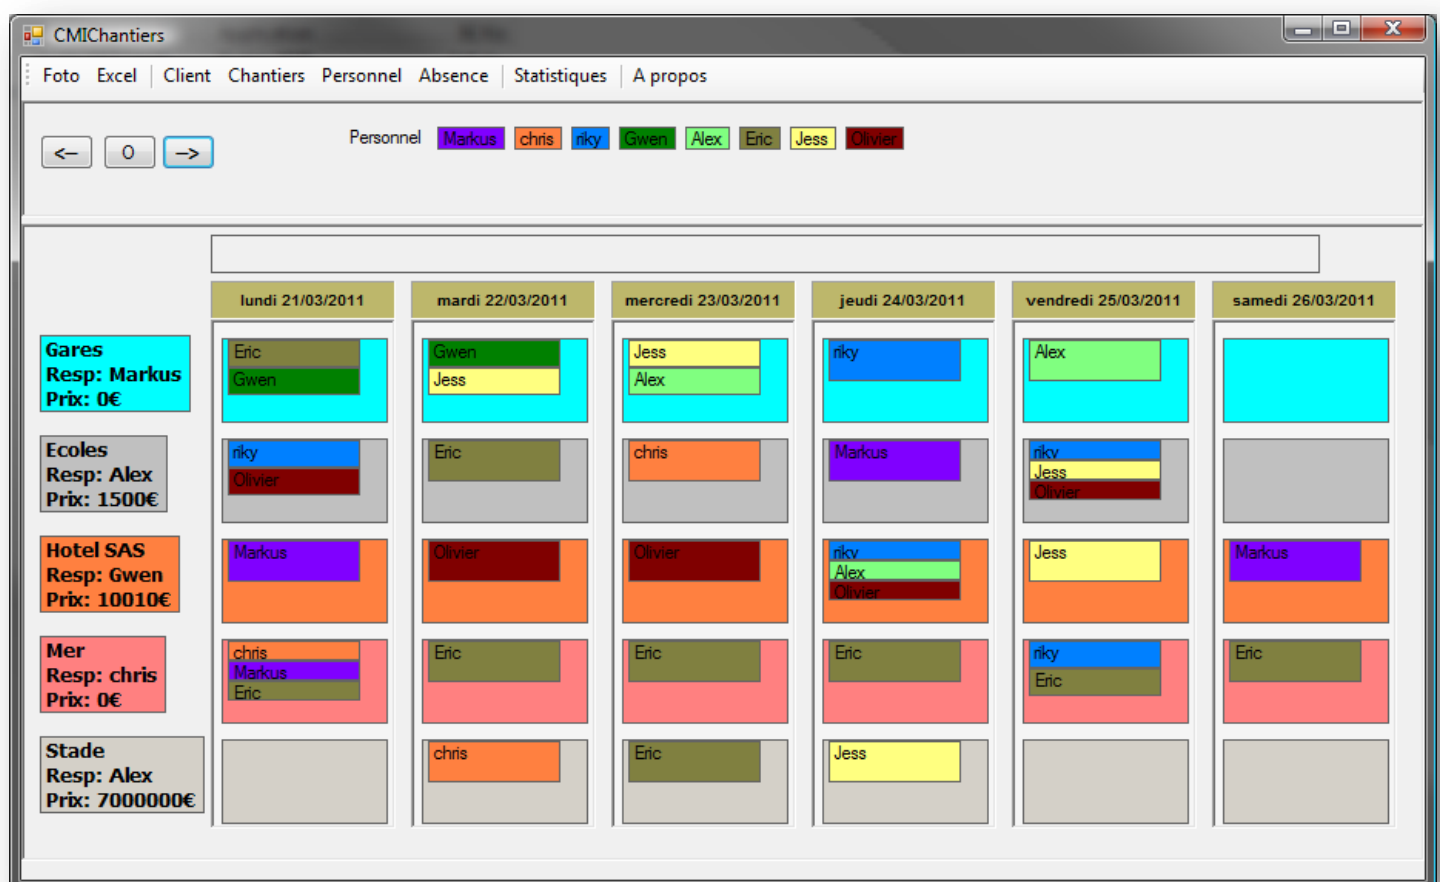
CMIChantiers

Foto Excel | Client Chantiers Personnel Absence | Statistiques | A propos

<- 0 ->

Personnel Markus chris riky Gwen Alex Eric Jess Olivier

| | lundi 21/03/2011 | mardi 22/03/2011 | mercredi 23/03/2011 | jeudi 24/03/2011 | vendredi 25/03/2011 | samedi 26/03/2011 |
|---|---|---|---|---|---|---|
| Gares Resp: Markus Prix: 0€ | Eric Gwen | Gwen Jess | Jess Alex | riky | Alex | |
| Ecoles Resp: Alex Prix: 1500€ | riky Olivier | Eric | chris | Markus | riky Jess Olivier | |
| Hotel SAS Resp: Gwen Prix: 10010€ | Markus | Olivier | Olivier | riky Alex Olivier | Jess | Markus |
| Mer Resp: chris Prix: 0€ | chris Markus Eric | Eric | Eric | Eric | riky Eric | Eric |
| Stade Resp: Alex Prix: 7000000€ | | chris | Eric | Jess | | |